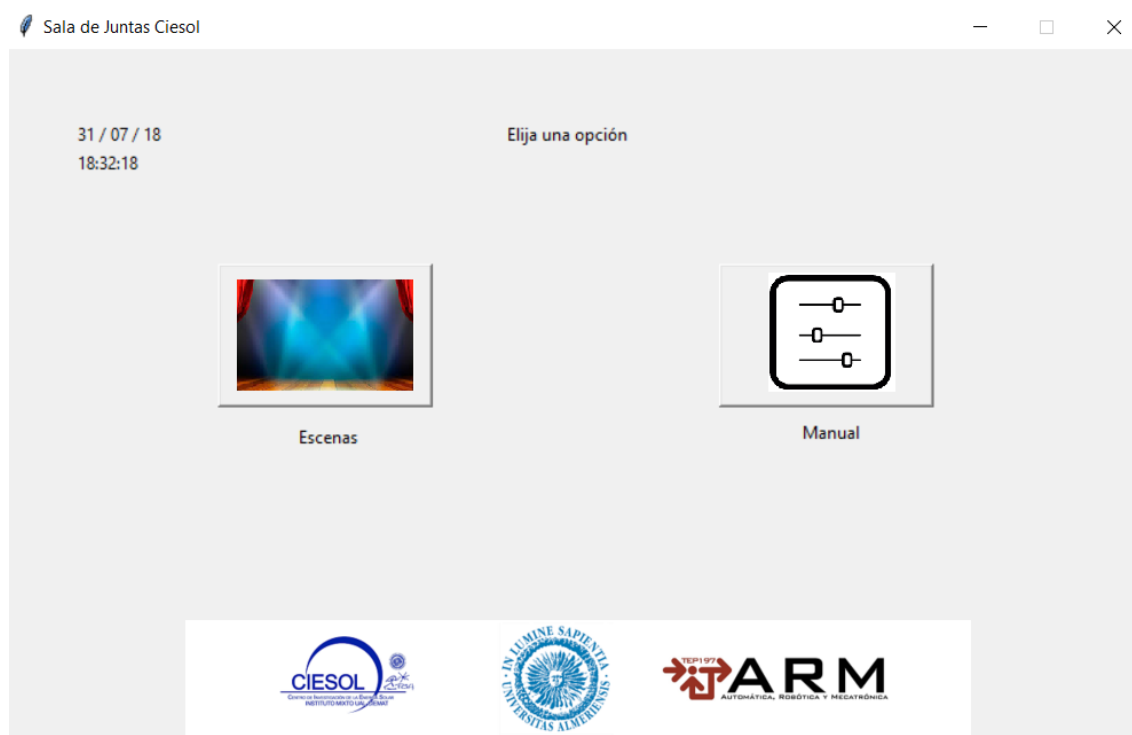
Sala de Juntas Ciesol

31 / 07 / 18
18:32:18

Elija una opción

Escenas

Manual

CIESOL
CENTRO DE INVESTIGACIÓN DE LA ENERGÍA SOLAR
INSTITUTO MIXTO UAL-CIEMAT

IN LUMINE SAPIENTIA · UNIVERSITAS ALMERIENSIS ·

TEP197
ARM
AUTOMÁTICA, ROBÓTICA Y MECATRÓNICA